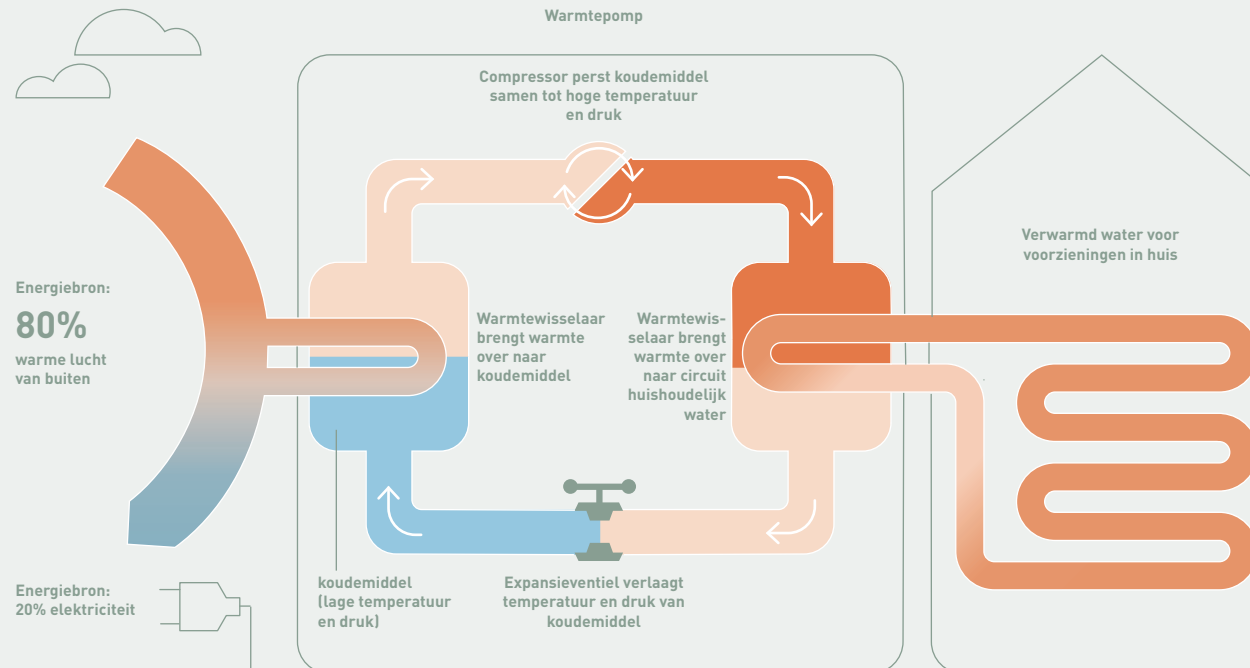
Warmtepomp

Compressor perst koudemiddel samen tot hoge temperatuur en druk

Verwarmd water voor voorzieningen in huis

Energiebron:

80%

warme lucht van buiten

Warmtewisselaar brengt warmte over naar koudemiddel

Warmtewisselaar brengt warmte over naar circuit huishoudelijk water

Energiebron: 20% elektriciteit

koudemiddel (lage temperatuur en druk)

Expansieventiel verlaagt temperatuur en druk van koudemiddel